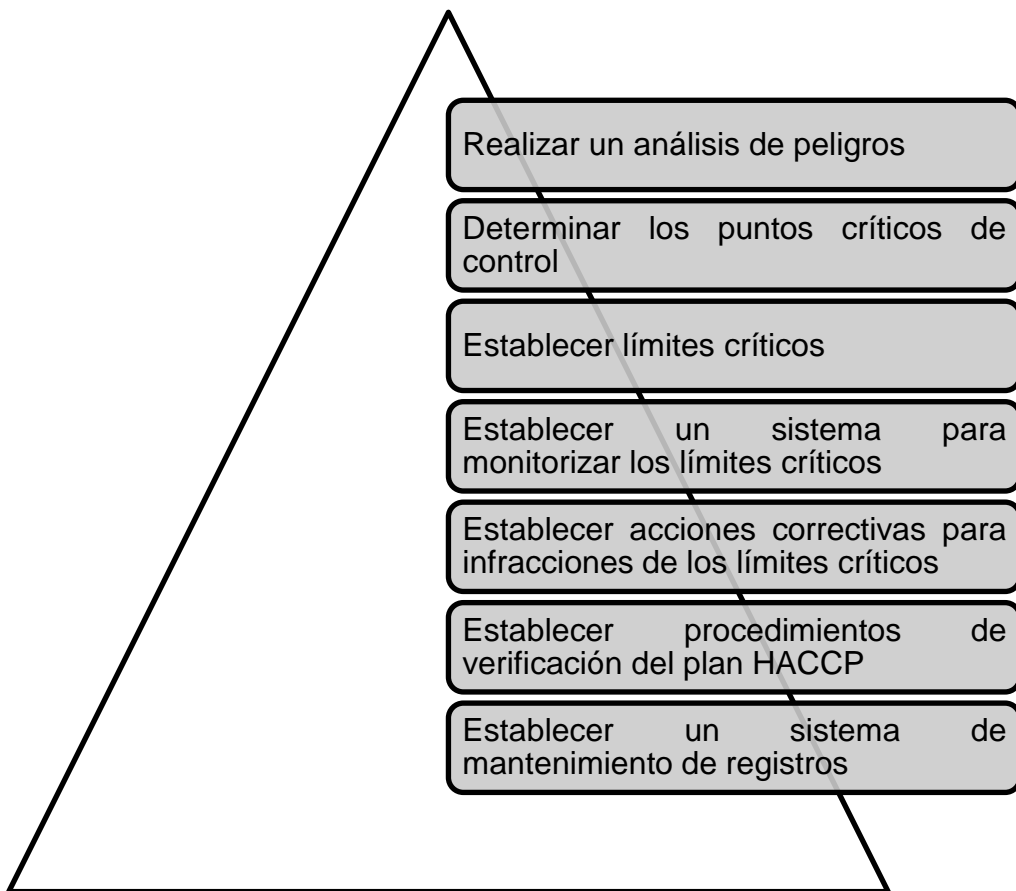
Realizar un análisis de peligros

Determinar los puntos críticos de control

Establecer límites críticos

Establecer un sistema para monitorizar los límites críticos

Establecer acciones correctivas para infracciones de los límites críticos

Establecer procedimientos de verificación del plan HACCP

Establecer un sistema de mantenimiento de registros